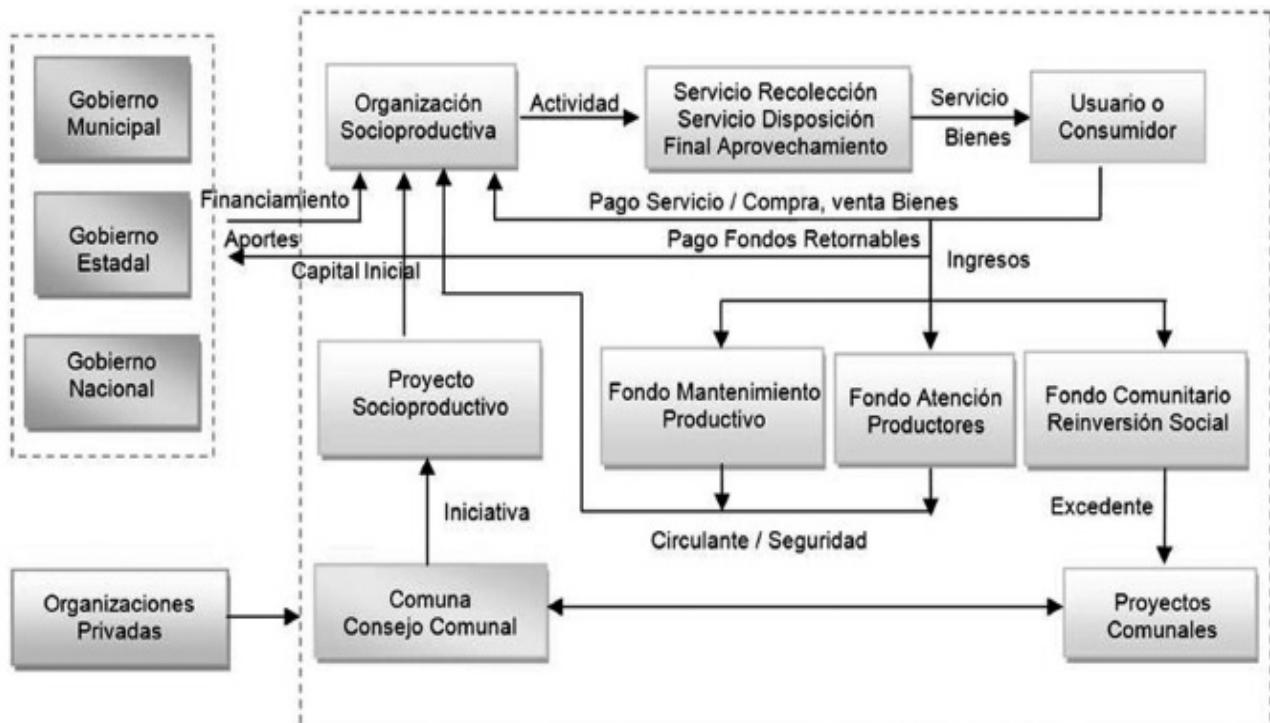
Gobierno Municipal

Gobierno Estadal

Gobierno Nacional

Organización Socioproductiva

Actividad

Servicio Recolección Servicio Disposición Final Aprovechamiento

Servicio

Bienes

Usuario o Consumidor

Financiamiento

Aportes

Capital Inicial

Pago Servicio / Compra, venta Bienes

Pago Fondos Retornables

Ingresos

Proyecto Socioproductivo

Fondo Mantenimiento Productivo

Fondo Atención Productores

Fondo Comunitario Reinversión Social

Iniciativa

Excedente

Circulante / Seguridad

Organizaciones Privadas

Comuna Consejo Comunal

Proyectos Comunales